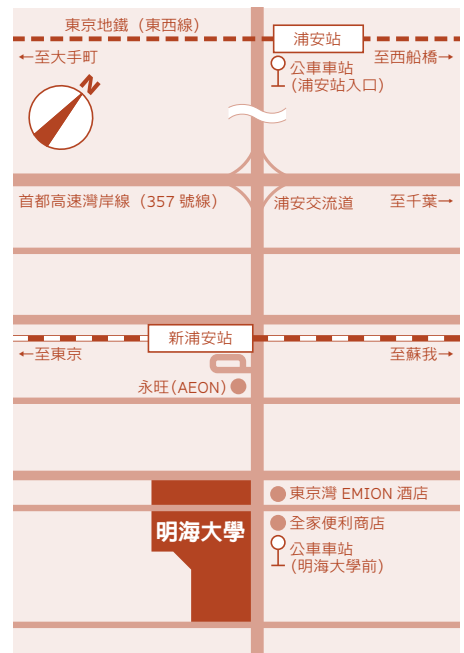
東京地鐵（東西線）

浦安站

←至大手町

至西船橋→

N

公車車站
（浦安站入口）

首都高速灣岸線（357 號線）

浦安交流道

至千葉→

新浦安站

←至東京

至蘇我→

永旺（AEON）

東京灣 EMION 酒店

全家便利商店

明海大學

公車車站
（明海大學前）